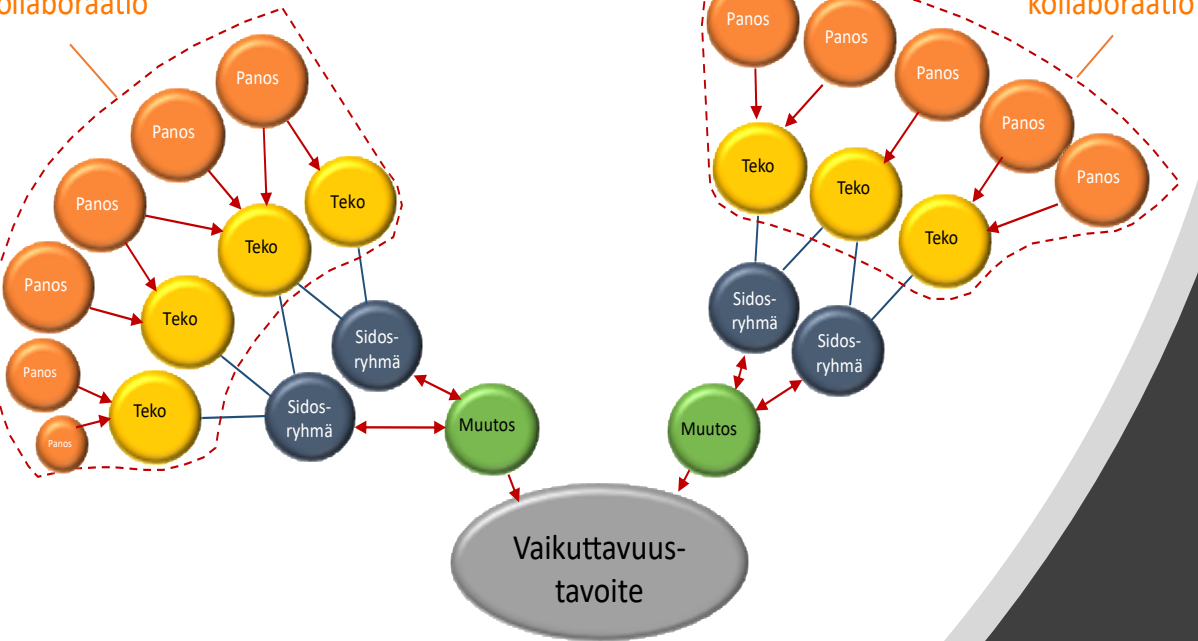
kollaboraatio

Panos
Panos
Panos
Teko
Teko
Panos
Teko
Panos
Teko
Panos
Sidos-ryhmä
Sidos-ryhmä
Muutos

kollaboraatio

Panos
Panos
Panos
Panos
Panos
Teko
Teko
Teko
Sidos-ryhmä
Sidos-ryhmä
Muutos

Vaikuttavuus-tavoite